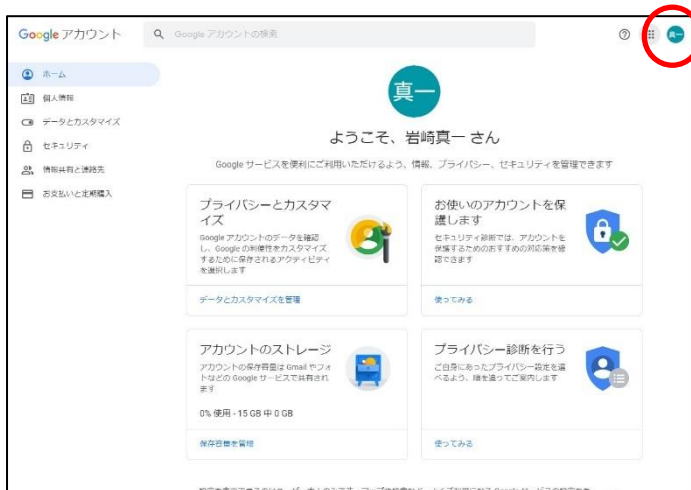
Google アカウント

Google アカウントの検索

真一

ホーム

個人情報

データとカスタマイズ

セキュリティ

情報共有と連絡先

お支払いと定期購入

真一

ようこそ、岩崎真一 さん

Google サービスを便利にご利用いただけるよう、情報、プライバシー、セキュリティを管理できます

プライバシーとカスタマイズ

Google アカウントのデータを確認し、Google の利便性をカスタマイズするために保存されるアクティビティを選択します

データとカスタマイズを管理

お使いのアカウントを保護します

セキュリティ診断では、アカウントを保護するためのおすすめの対応策を確認できます

使ってみる

アカウントのストレージ

アカウントの保存容量は Gmail やフォトなどの Google サービスで共有されます

0% 使用 - 15 GB 中 0 GB

保存容量を管理

プライバシー診断を行う

ご自身にあったプライバシー設定を選べるよう、順を追ってご案内します

使ってみる

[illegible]